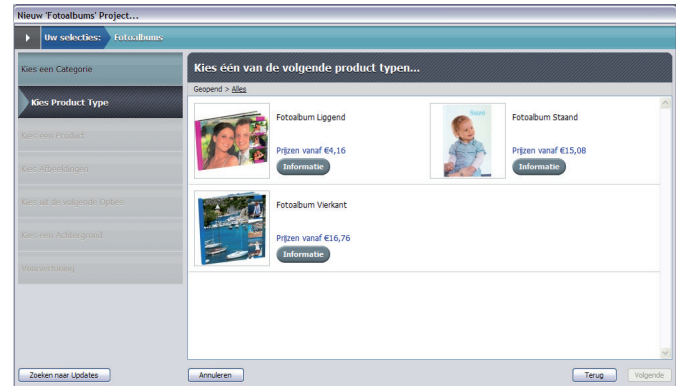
Nieuw 'Fotoalbums' Project...

Uw selecties: Fotoalbums

Kies een Categorie

Kies Product Type

Kies een Product

Kies Afbeeldingen

Kies uit de volgende Opties

Kies een Achtergrond

Voorvertoning

Kies één van de volgende product typen...

Geopend > Alles

Fotoalbum Liggend

Prijzen vanaf €4,16

Informatie

Fotoalbum Staand

Prijzen vanaf €15,08

Informatie

Fotoalbum Vierkant

Prijzen vanaf €16,76

Informatie

Zoeken naar Updates

Annuleren

Terug

Volgende